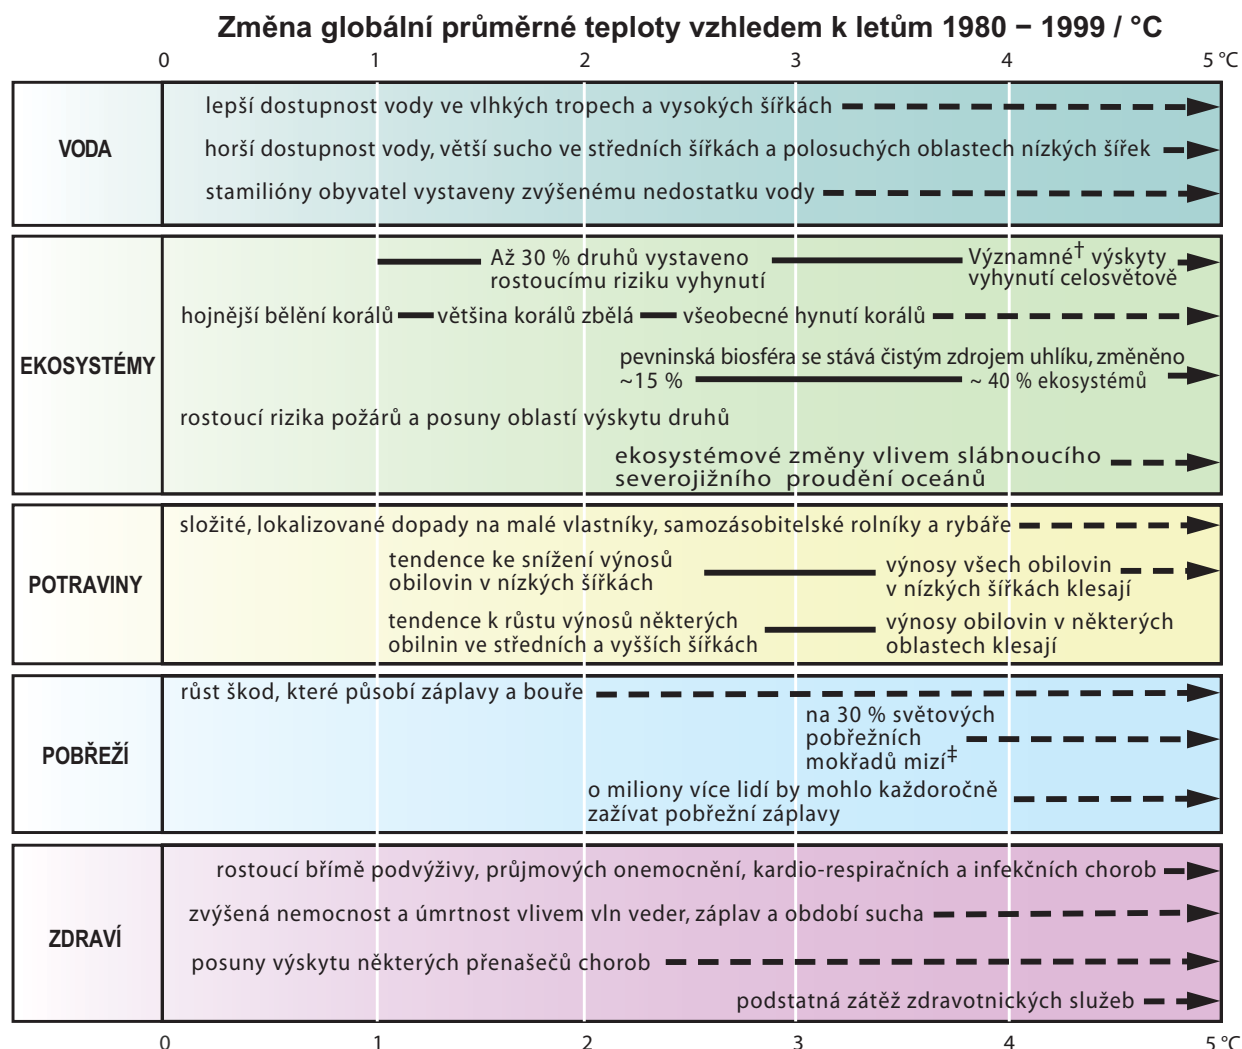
Změna globální průměrné teploty vzhledem k letům 1980 − 1999 / °C

0 1 2 3 4 5 °C

VODA

lepší dostupnost vody ve vlhkých tropech a vysokých šířkách

horší dostupnost vody, větší sucho ve středních šířkách a polosuchých oblastech nízkých šířek

stamilióny obyvatel vystaveny zvýšenému nedostatku vody

EKOSYSTÉMY

Až 30 % druhů vystaveno rostoucímu riziku vyhynutí

Významné† výskyty vyhynutí celosvětově

hojnější bělění korálů

většina korálů zbělá

všeobecné hynutí korálů

pevninská biosféra se stává čistým zdrojem uhlíku, změněno ~15 %

~ 40 % ekosystémů

rostoucí rizika požárů a posuny oblastí výskytu druhů

ekosystémové změny vlivem slábnoucího severojižního proudění oceánů

POTRAVINY

složité, lokalizované dopady na malé vlastníky, samozásobitelské rolníky a rybáře

tendence ke snížení výnosů obilovin v nízkých šířkách

výnosy všech obilovin v nízkých šířkách klesají

tendence k růstu výnosů některých obilnin ve středních a vyšších šířkách

výnosy obilovin v některých oblastech klesají

POBŘEŽÍ

růst škod, které působí záplavy a bouře

na 30 % světových pobřežních mokřadů mizí‡

o miliony více lidí by mohlo každoročně zažívat pobřežní záplavy

ZDRAVÍ

rostoucí břímě podvýživy, průjmových onemocnění, kardio-respiračních a infekčních chorob

zvýšená nemocnost a úmrtnost vlivem vln veder, záplav a období sucha

posuny výskytu některých přenašečů chorob

podstatná zátěž zdravotnických služeb

0 1 2 3 4 5 °C